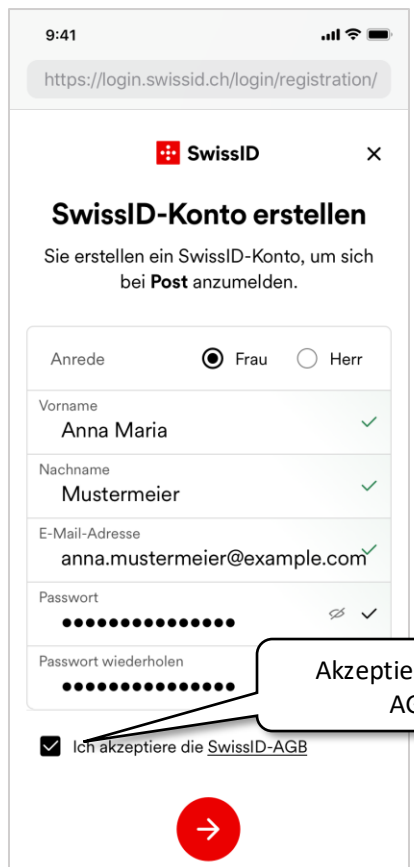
9:41

https://login.swissid.ch/login/registration/

SwissID

×

SwissID-Konto erstellen

Sie erstellen ein SwissID-Konto, um sich bei **Post** anzumelden.

Anrede

Frau

Herr

Vorname

Anna Maria

Nachname

Mustermeier

E-Mail-Adresse

anna.mustermeier@example.com

Passwort

●●●●●●●●●●●●●●

Passwort wiederholen

●●●●●●●●●●●●●●

Akzeptie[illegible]
AG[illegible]

Ich akzeptiere die SwissID-AGB

→